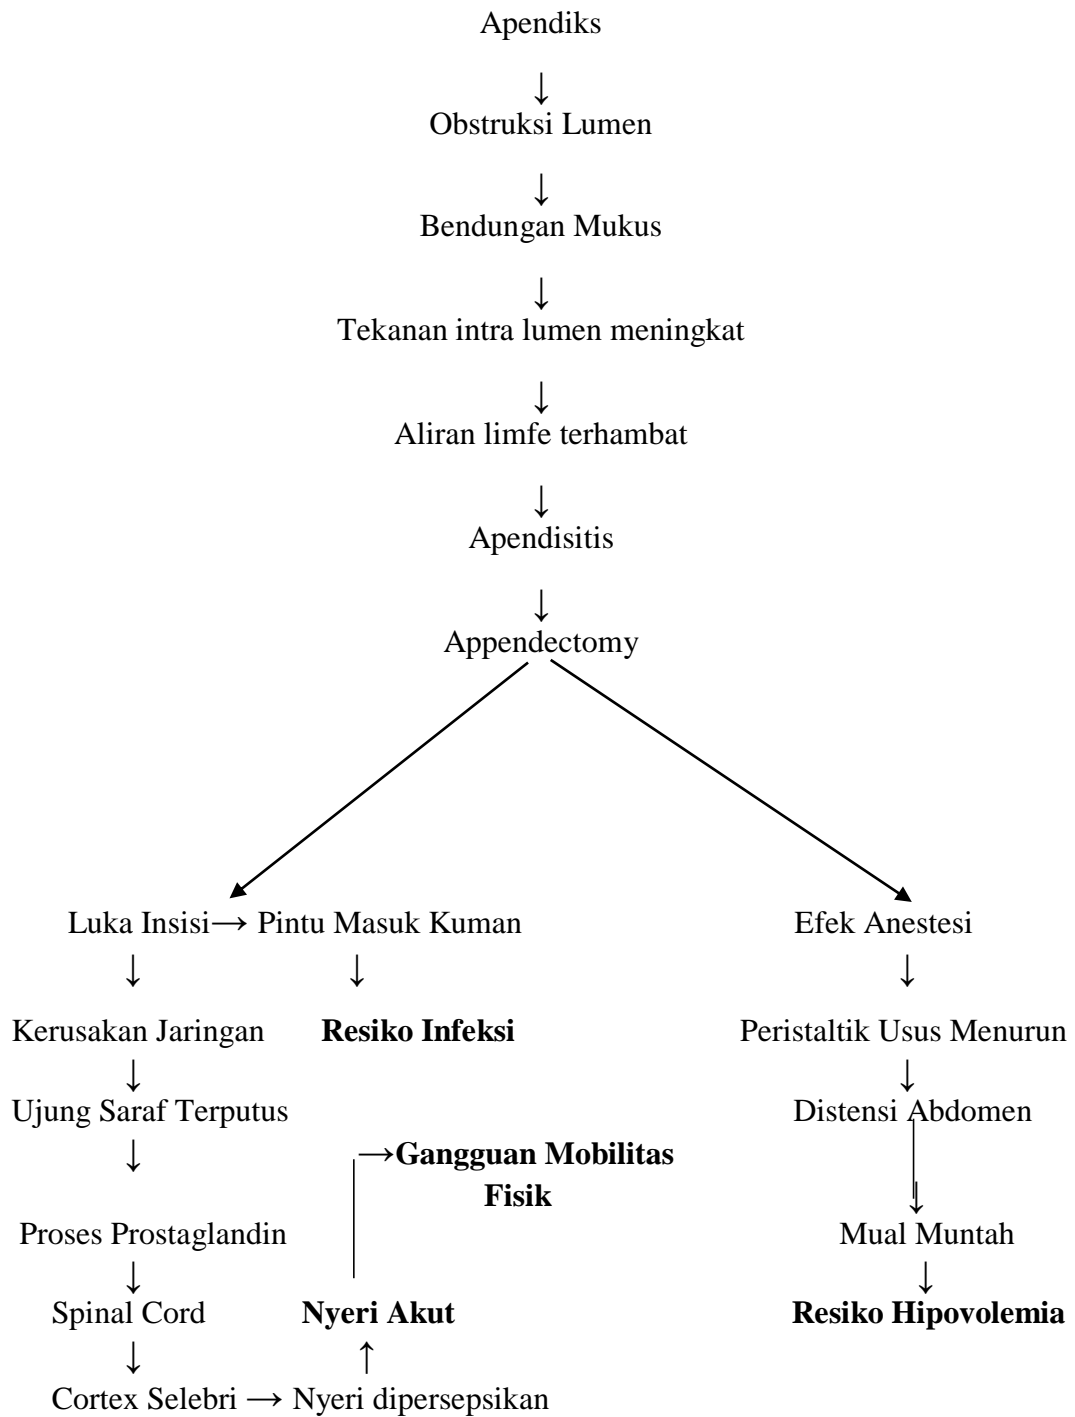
Apendiks

↓

Obstruksi Lumen

↓

Bendungan Mukus

↓

Tekanan intra lumen meningkat

↓

Aliran limfe terhambat

↓

Apendisitis

↓

Appendectomy

Luka Insisi→ Pintu Masuk Kuman

↓ ↓

Kerusakan Jaringan **Resiko Infeksi**

↓

Ujung Saraf Terputus

↓

Proses Prostaglandin

↓

Spinal Cord

↓

Cortex Selebri → Nyeri dipersepsikan

↑

**Nyeri Akut**

→**Gangguan Mobilitas Fisik**

Efek Anestesi

↓

Peristaltik Usus Menurun

↓

Distensi Abdomen

↓

Mual Muntah

↓

**Resiko Hipovolemia**